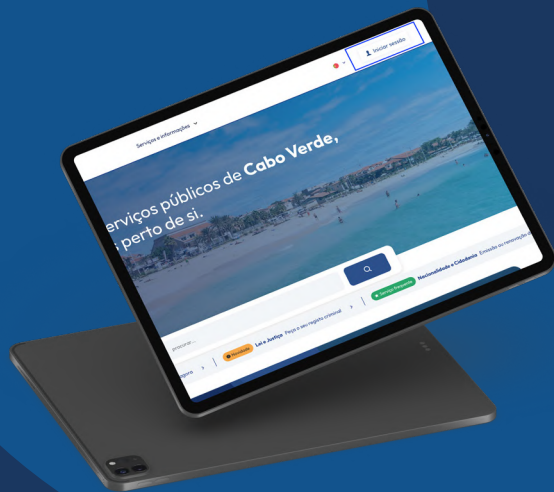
Serviços e informações

Iniciar sessão

erviços públicos de Cabo Verde,
perto de si.

procurar...

Novidade

Lei e Justiça Peça o seu registo criminal

Serviço Requerido

Nacionalidade e Cidadania Emissão ou renovação